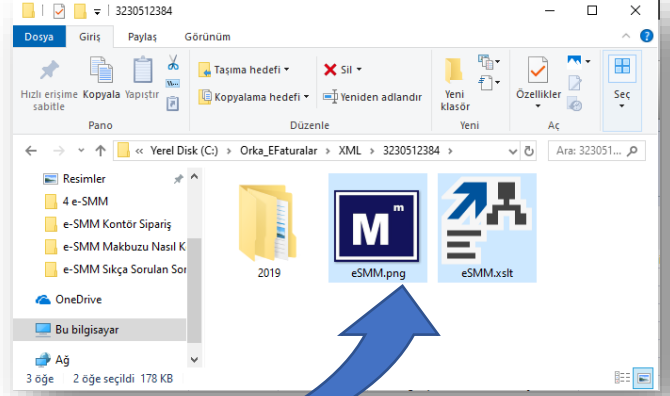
3230512384

Dosya Giriş Paylaş Görünüm

Hızlı erişime sabitle Kopyala Yapıştır
Pano

Taşıma hedefi
Kopyalama hedefi
Sil
Yeniden adlandır
Düzenle

Yeni klasör
Yeni

Özellikler
Aç

Seç

« Yerel Disk (C:) › Orka_EFaturalar › XML › 3230512384 ›

Ara: 323051...

Resimler
4 e-SMM
e-SMM Kontör Sipariş
e-SMM Makbuzu Nasıl K
e-SMM Sıkça Sorulan Sor
OneDrive
Bu bilgisayar
Ağ

2019
M
m
eSMM.png
eSMM.xslt

3 öğe 2 öğe seçildi 178 KB